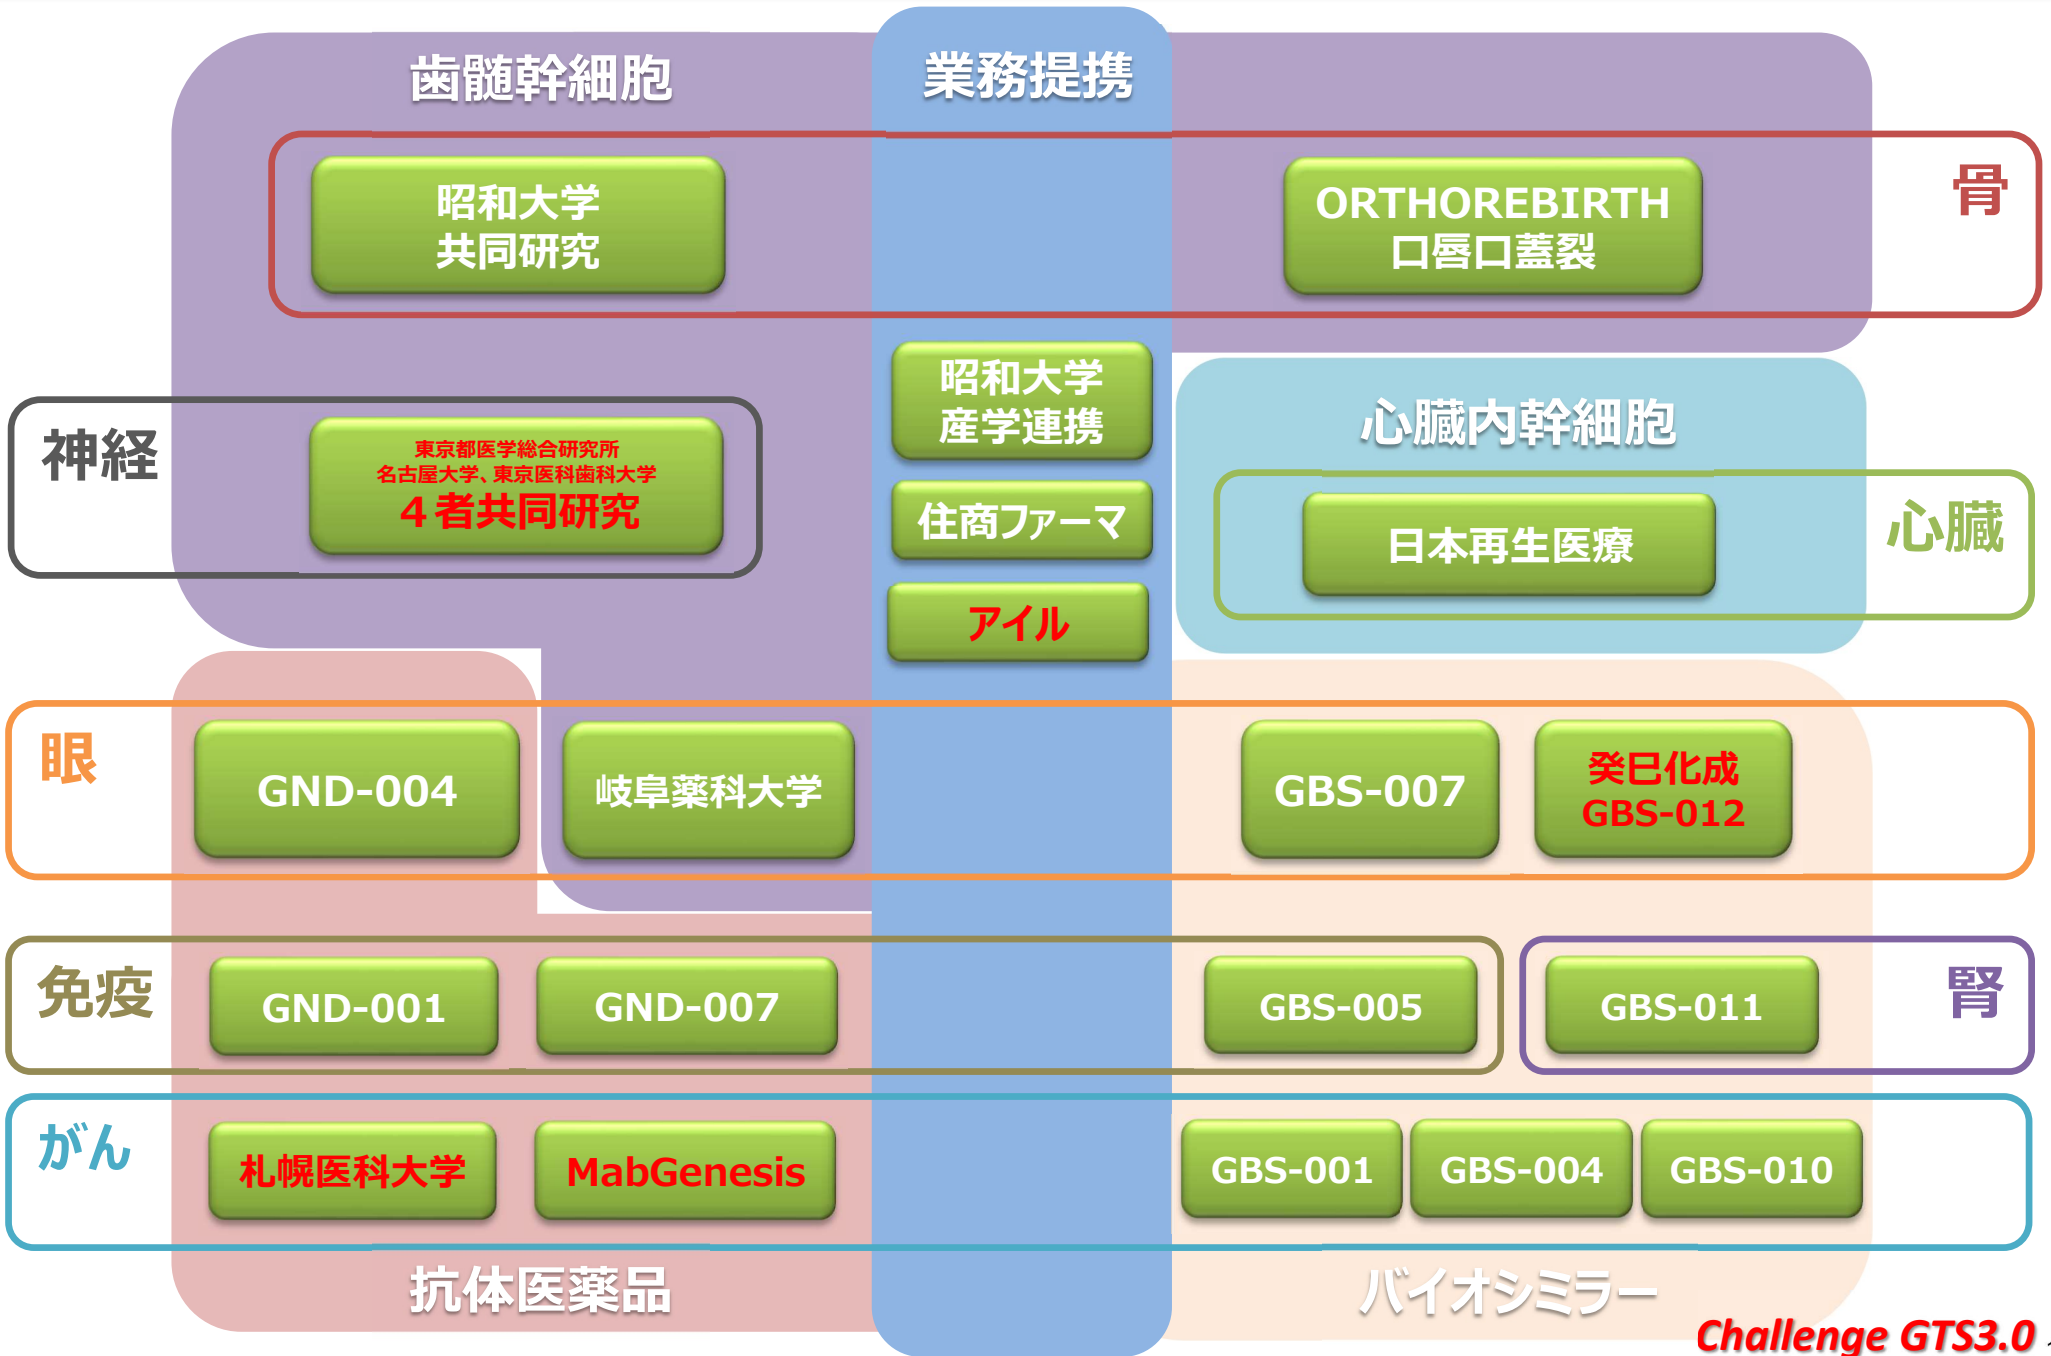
歯髄幹細胞

業務提携

骨

昭和大学
共同研究

ORTHOREBIRTH
口唇口蓋裂

神経

東京都医学総合研究所
名古屋大学、東京医科歯科大学
4者共同研究

昭和大学
産学連携

住商ファーマ

アイル

心臓内幹細胞

日本再生医療

心臓

眼

GND-004

岐阜薬科大学

GBS-007

癸巳化成
GBS-012

免疫

GND-001

GND-007

GBS-005

GBS-011

腎

がん

札幌医科大学

MabGenesis

GBS-001

GBS-004

GBS-010

抗体医薬品

バイオシミラー

Challenge GTS3.0